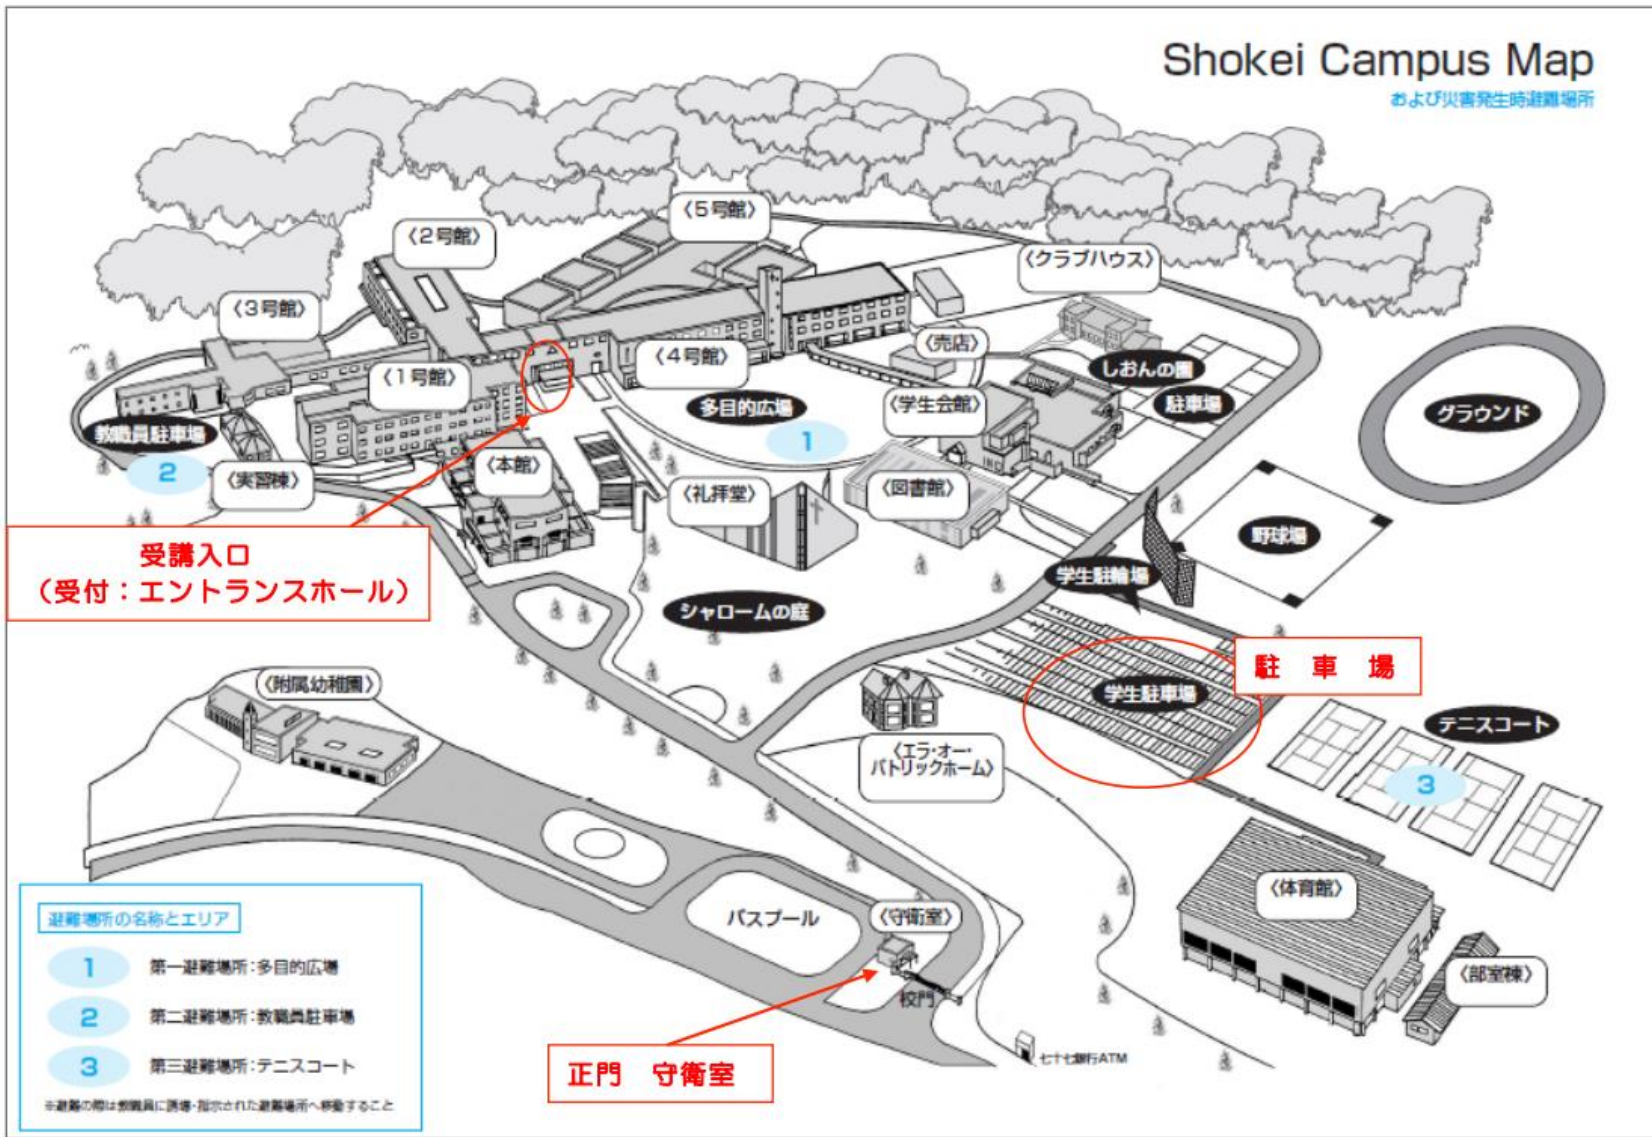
Shokei Campus Map
および災害発生時避難場所

〈5号館〉
〈2号館〉
〈クラブハウス〉
〈3号館〉
〈売店〉
〈4号館〉
〈1号館〉
しおんの園
多目的広場
〈学生会館〉
駐車場
グラウンド
教職員駐車場
1
2
〈実習棟〉
〈本館〉
〈礼拝堂〉
〈図書館〉
野球場
受講入口
（受付：エントランスホール）
学生駐輪場
シャロームの庭
駐　車　場
〈附属幼稚園〉
学生駐車場
テニスコート
〈エラ・オー・パトリックホーム〉
3
〈体育館〉
バスプール
〈守衛室〉
〈部室棟〉
校門
七十七銀行ATM
正門　守衛室

避難場所の名称とエリア
1 第一避難場所：多目的広場
2 第二避難場所：教職員駐車場
3 第三避難場所：テニスコート
※避難の際は教職員に誘導・指示された避難場所へ移動すること